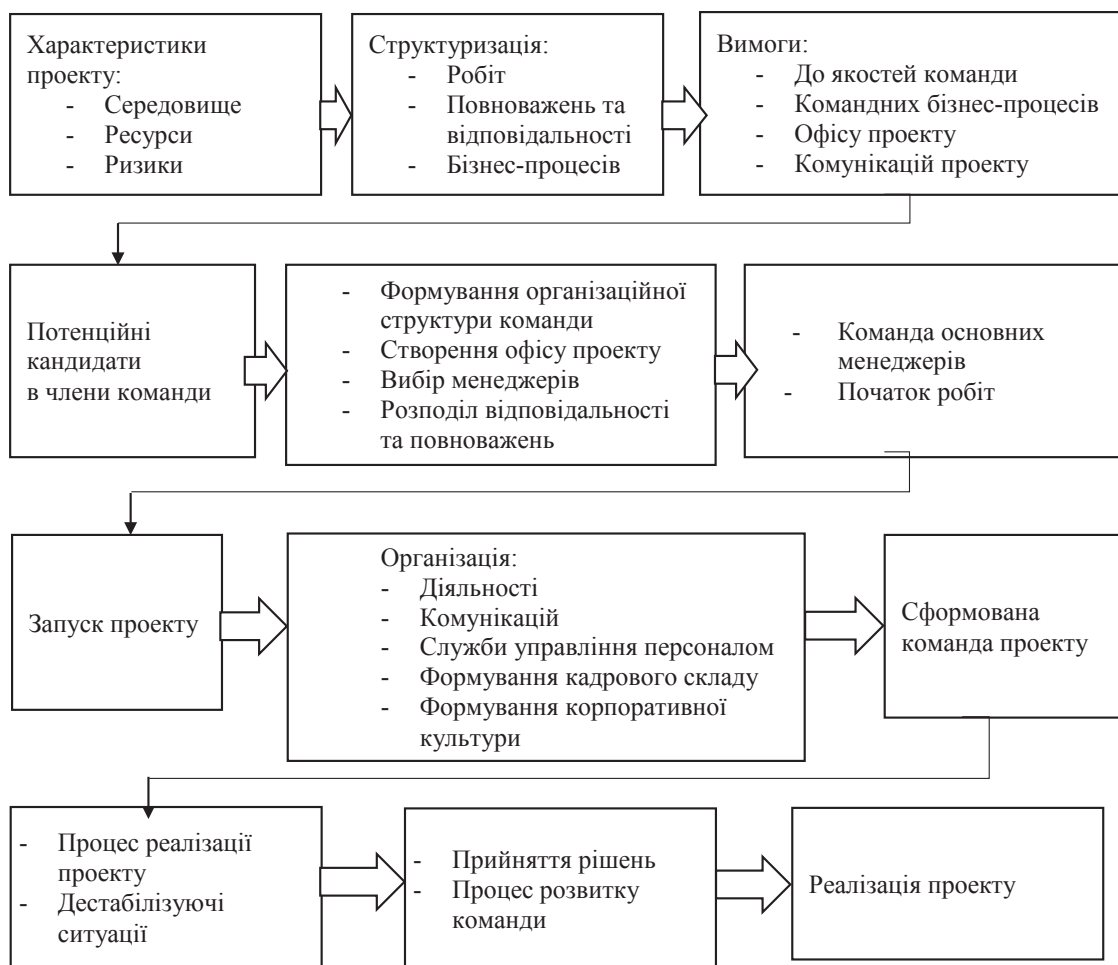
Характеристики проекту:
- Середовище
- Ресурси
- Ризики

Структуризація:
- Робіт
- Повноважень та відповідальності
- Бізнес-процесів

Вимоги:
- До якостей команди
- Командних бізнес-процесів
- Офісу проекту
- Комунікацій проекту

Потенційні кандидати в члени команди

- Формування організаційної структури команди
- Створення офісу проекту
- Вибір менеджерів
- Розподіл відповідальності та повноважень

- Команда основних менеджерів
- Початок робіт

Запуск проекту

Організація:
- Діяльності
- Комунікацій
- Служби управління персоналом
- Формування кадрового складу
- Формування корпоративної культури

Сформована команда проекту

- Процес реалізації проекту
- Дестабілізуючі ситуації

- Прийняття рішень
- Процес розвитку команди

Реалізація проекту